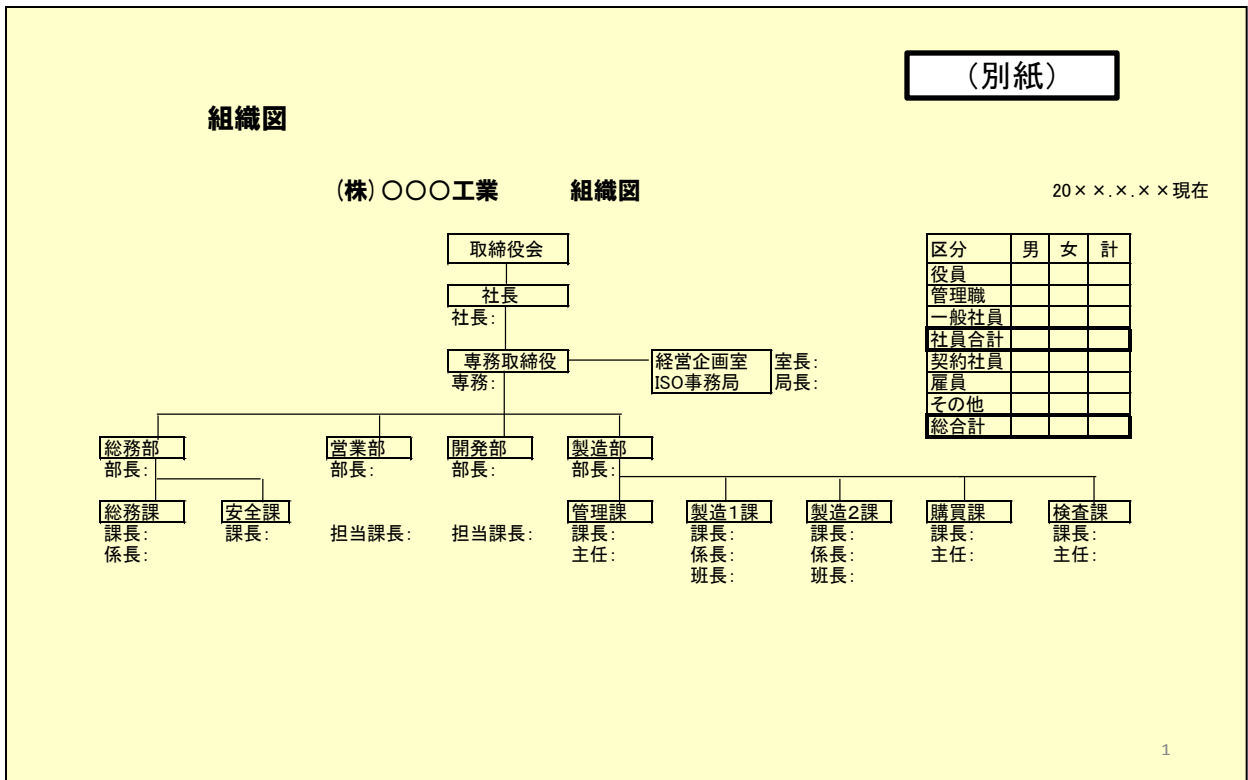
（別紙）

組織図

(株) ○○○工業　　組織図

20××.×.××現在

| 区分 | 男 | 女 | 計 |
|---|---|---|---|
| 役員 | | | |
| 管理職 | | | |
| 一般社員 | | | |
| 社員合計 | | | |
| 契約社員 | | | |
| 雇員 | | | |
| その他 | | | |
| 総合計 | | | |

取締役会

社長
社長:

専務取締役
専務:

経営企画室
ISO事務局
室長:
局長:

総務部
部長:

営業部
部長:

開発部
部長:

製造部
部長:

総務課
課長:
係長:

安全課
課長:

担当課長:

担当課長:

管理課
課長:
主任:

製造1課
課長:
係長:
班長:

製造2課
課長:
係長:
班長:

購買課
課長:
主任:

検査課
課長:
主任:

1